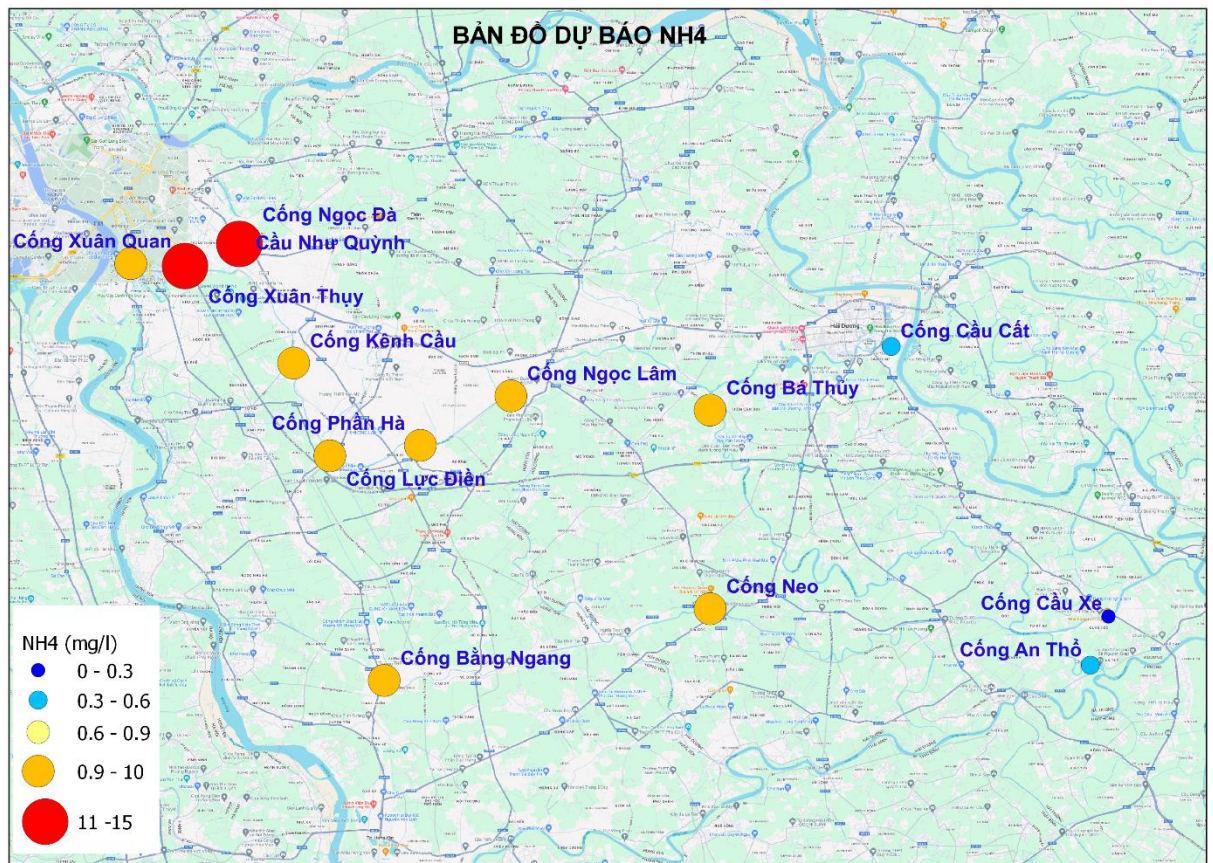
BẢN ĐỒ DỰ BÁO NH4

Cống Ngọc Đà
Cầu Như Quỳnh
Cống Xuân Quan
Cống Xuân Thụy
Cống Kênh Cầu
Cống Cầu Cất
Cống Ngọc Lâm
Cống Bá Thủy
Cống Phần Hà
Cống Lực Điền
Cống Neo
Cống Cầu Xe
Cống An Thổ
Cống Bằng Ngang
Hải Dương

NH4 (mg/l)
0 - 0.3
0.3 - 0.6
0.6 - 0.9
0.9 - 10
11 -15